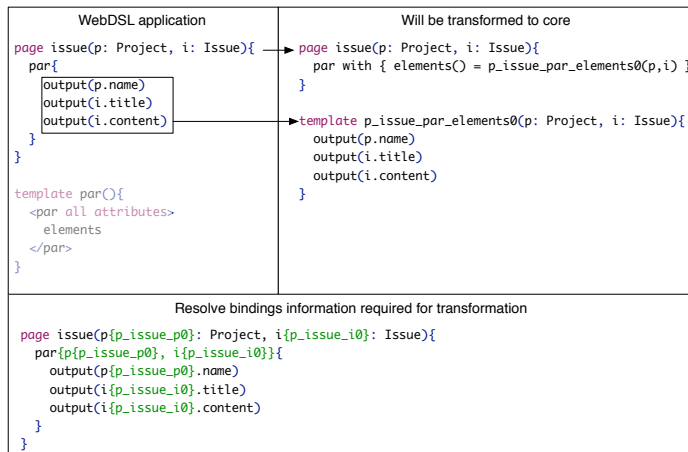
WebDSL application

page issue(p: Project, i: Issue){
  par{
    output(p.name)
    output(i.title)
    output(i.content)
  }
}

template par(){
  <par all attributes>
    elements
  </par>
}

Will be transformed to core

page issue(p: Project, i: Issue){
  par with { elements() = p_issue_par_elements0(p,i) }
}

template p_issue_par_elements0(p: Project, i: Issue){
  output(p.name)
  output(i.title)
  output(i.content)
}

Resolve bindings information required for transformation

page issue(p{p_issue_p0}: Project, i{p_issue_i0}: Issue){
  par{p{p_issue_p0}, i{p_issue_i0}}{
    output(p{p_issue_p0}.name)
    output(i{p_issue_i0}.title)
    output(i{p_issue_i0}.content)
  }
}